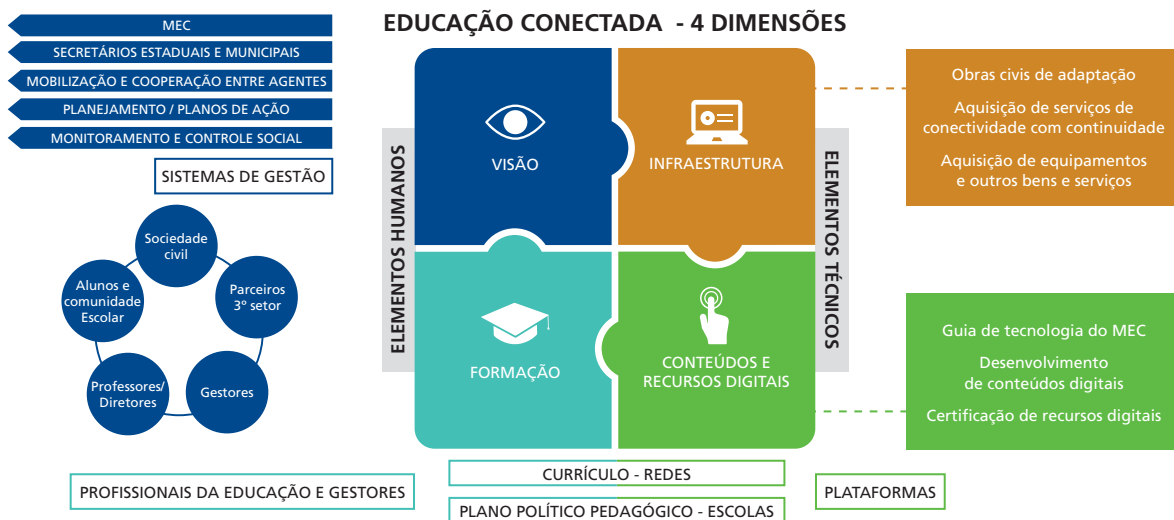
MEC

SECRETÁRIOS ESTADUAIS E MUNICIPAIS

MOBILIZAÇÃO E COOPERAÇÃO ENTRE AGENTES

PLANEJAMENTO / PLANOS DE AÇÃO

MONITORAMENTO E CONTROLE SOCIAL

SISTEMAS DE GESTÃO

Sociedade civil

Parceiros 3º setor

Gestores

Professores/ Diretores

Alunos e comunidade Escolar

EDUCAÇÃO CONECTADA - 4 DIMENSÕES

ELEMENTOS HUMANOS

VISÃO

INFRAESTRUTURA

FORMAÇÃO

CONTEÚDOS E RECURSOS DIGITAIS

ELEMENTOS TÉCNICOS

Obras civis de adaptação

Aquisição de serviços de conectividade com continuidade

Aquisição de equipamentos e outros bens e serviços

Guia de tecnologia do MEC

Desenvolvimento de conteúdos digitais

Certificação de recursos digitais

PROFISSIONAIS DA EDUCAÇÃO E GESTORES

CURRÍCULO - REDES

PLANO POLÍTICO PEDAGÓGICO - ESCOLAS

PLATAFORMAS